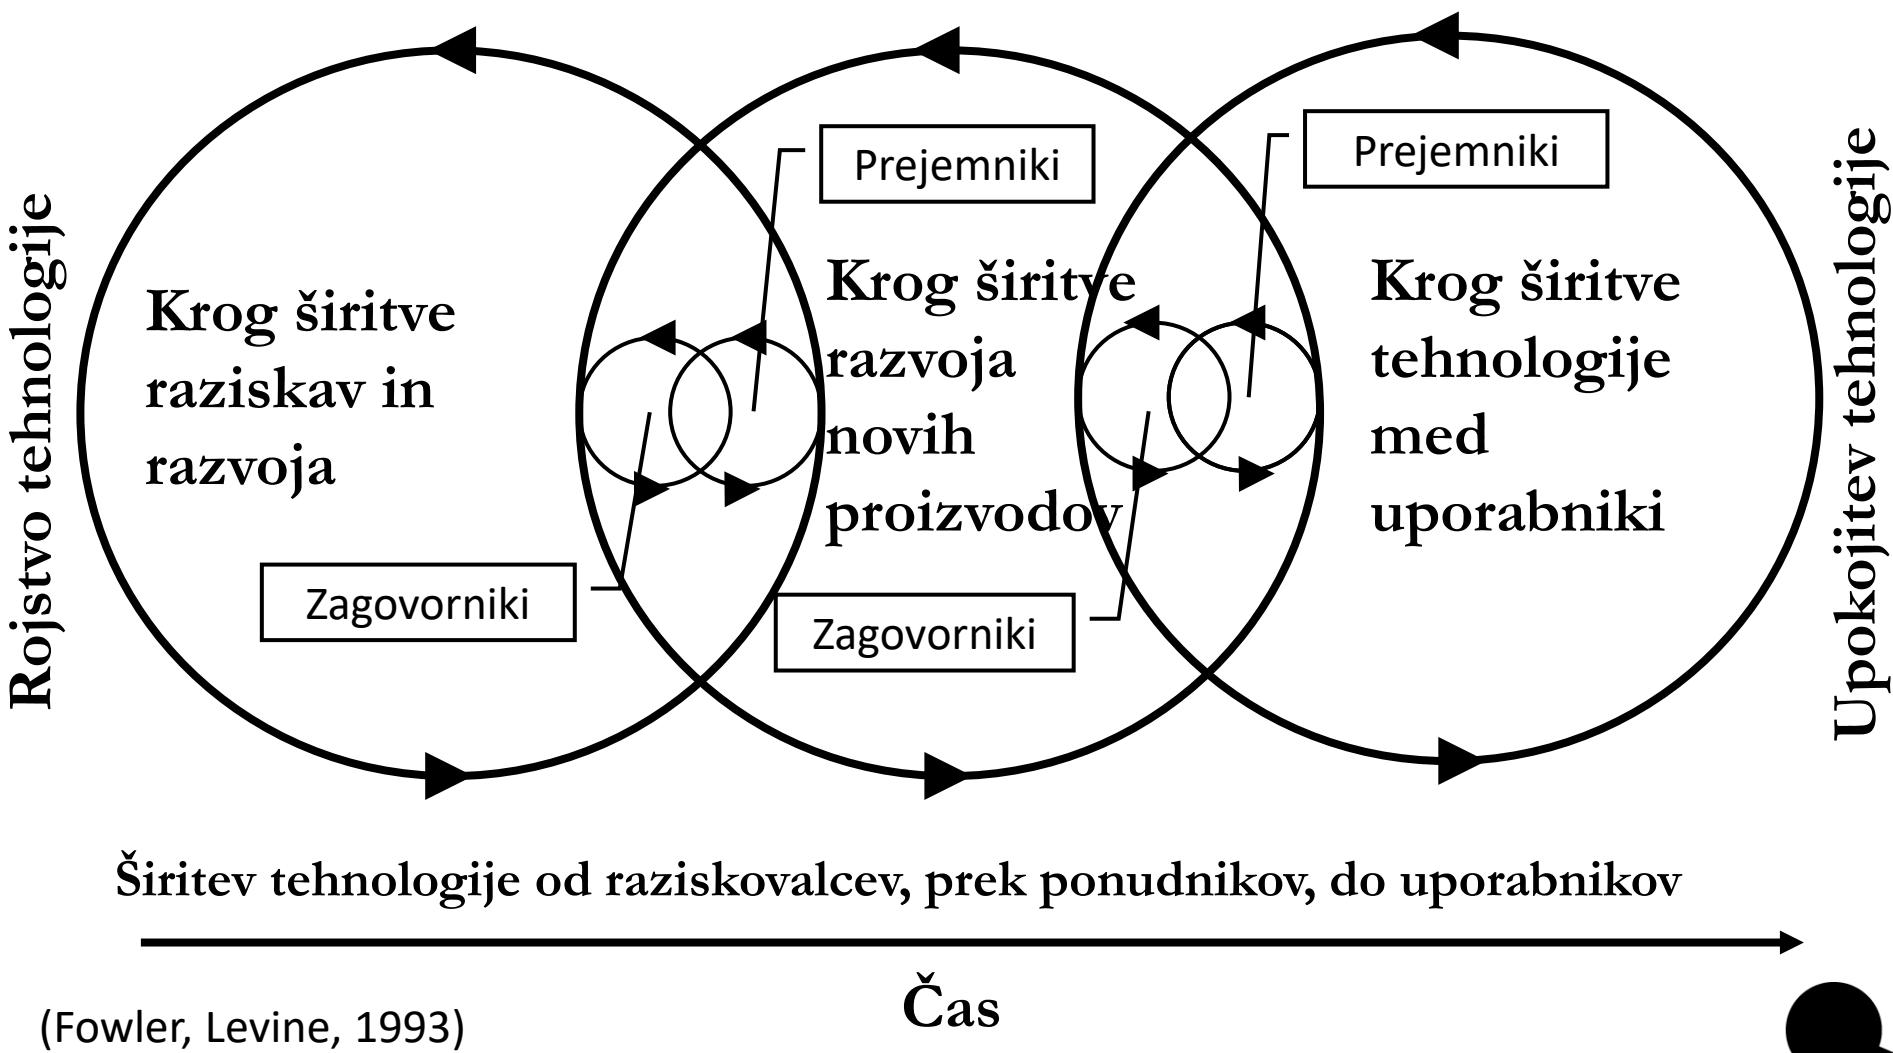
Rojstvo tehnologije

Krog širitve raziskav in razvoja

Prejemniki

Krog širitve razvoja novih proizvodov

Prejemniki

Krog širitve tehnologije med uporabniki

Upokojitev tehnologije

Zagovorniki

Zagovorniki

Širitev tehnologije od raziskovalcev, prek ponudnikov, do uporabnikov

Čas

(Fowler, Levine, 1993)